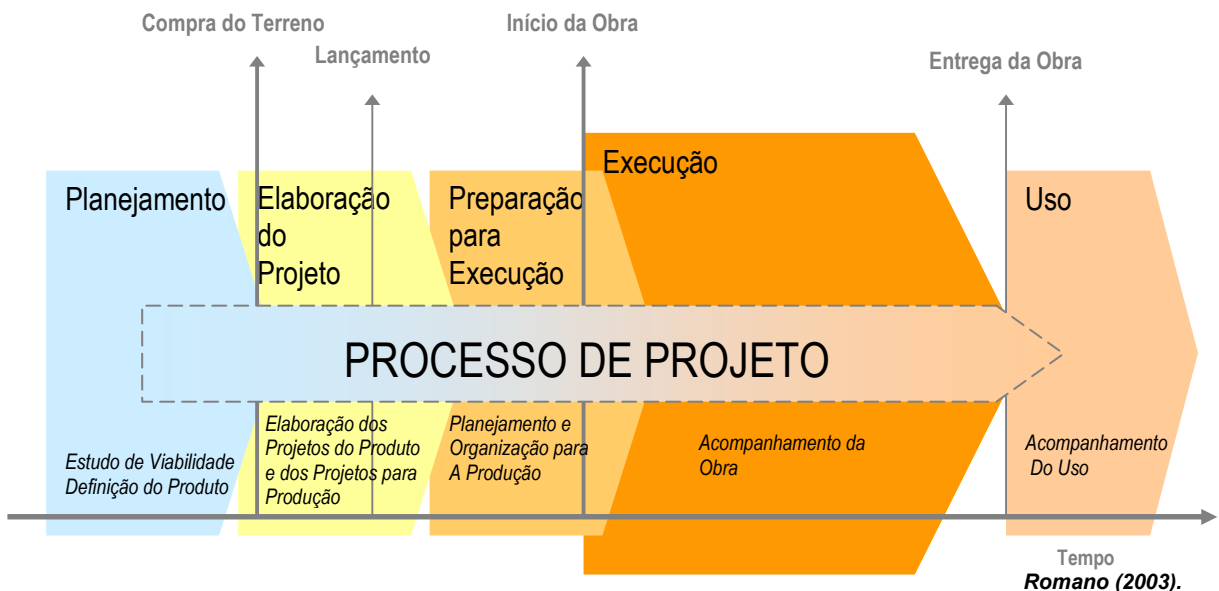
Compra do Terreno

Lançamento

Início da Obra

Entrega da Obra

Execução

Planejamento

Elaboração do Projeto

Preparação para Execução

Uso

PROCESSO DE PROJETO

Estudo de Viabilidade Definição do Produto

Elaboração dos Projetos do Produto e dos Projetos para Produção

Planejamento e Organização para A Produção

Acompanhamento da Obra

Acompanhamento Do Uso

Tempo

Romano (2003).